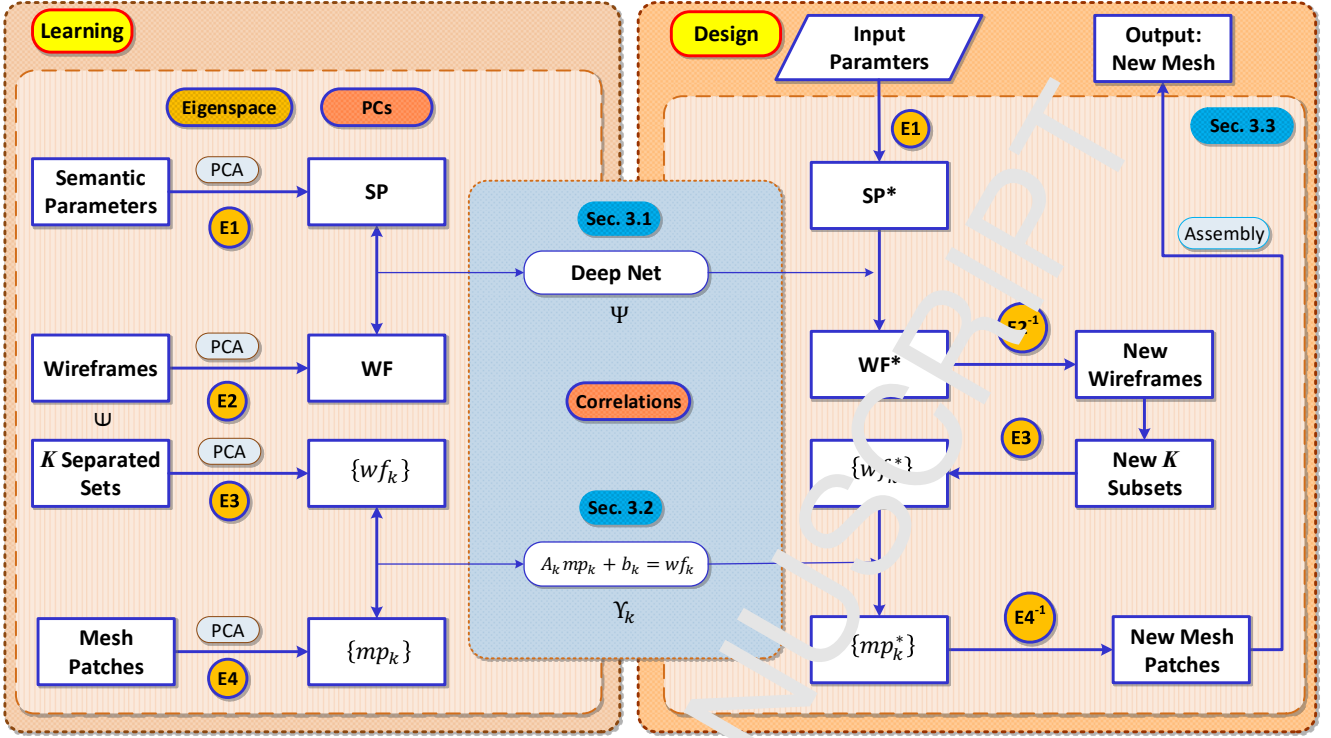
Learning

Eigenspace

PCs

Semantic Parameters

PCA

E1

SP

Wireframes

PCA

E2

WF

Ψ

$K$ Separated Sets

PCA

E3

$\{wf_k\}$

Mesh Patches

PCA

E4

$\{mp_k\}$

Sec. 3.1

Deep Net

Ψ

Correlations

Sec. 3.2

$A_k mp_k + b_k = wf_k$

$\Upsilon_k$

Design

Input Paramters

Output: New Mesh

Sec. 3.3

E1

SP*

Assembly

WF*

$E2^{-1}$

New Wireframes

E3

$\{w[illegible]^*\}$

New $K$ Subsets

$\{mp_k^*\}$

$E4^{-1}$

New Mesh Patches

MANUSCRIPT